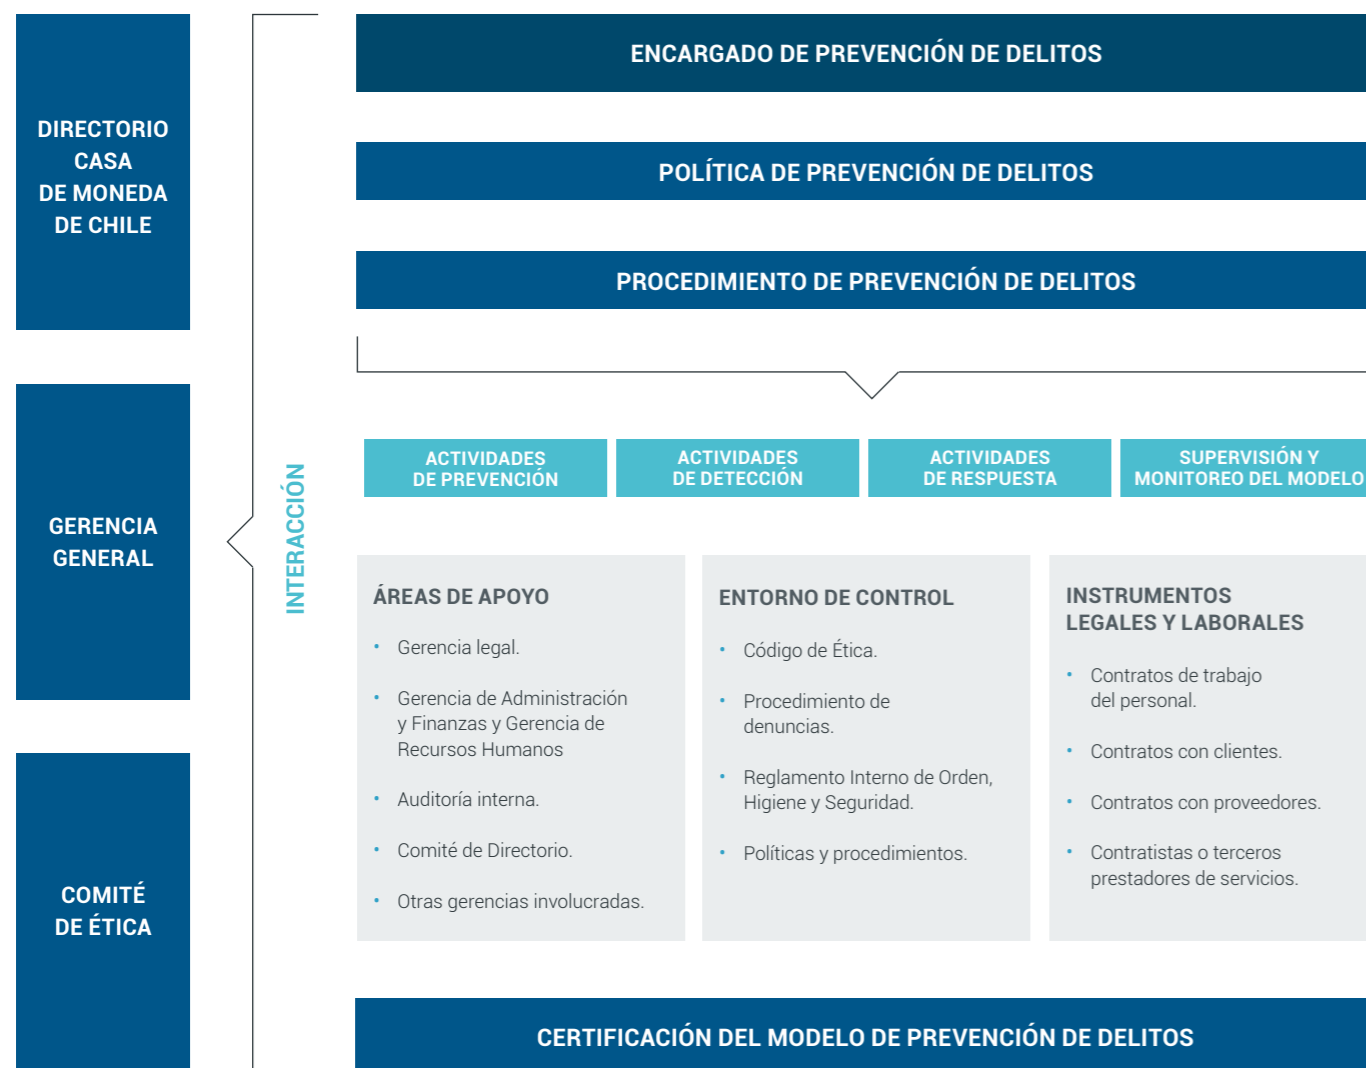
DIRECTORIO CASA DE MONEDA DE CHILE

GERENCIA GENERAL

COMITÉ DE ÉTICA

INTERACCIÓN

ENCARGADO DE PREVENCIÓN DE DELITOS

POLÍTICA DE PREVENCIÓN DE DELITOS

PROCEDIMIENTO DE PREVENCIÓN DE DELITOS

ACTIVIDADES DE PREVENCIÓN

ACTIVIDADES DE DETECCIÓN

ACTIVIDADES DE RESPUESTA

SUPERVISIÓN Y MONITOREO DEL MODELO

ÁREAS DE APOYO

• Gerencia legal.

• Gerencia de Administración y Finanzas y Gerencia de Recursos Humanos

• Auditoría interna.

• Comité de Directorio.

• Otras gerencias involucradas.

ENTORNO DE CONTROL

• Código de Ética.

• Procedimiento de denuncias.

• Reglamento Interno de Orden, Higiene y Seguridad.

• Políticas y procedimientos.

INSTRUMENTOS LEGALES Y LABORALES

• Contratos de trabajo del personal.

• Contratos con clientes.

• Contratos con proveedores.

• Contratistas o terceros prestadores de servicios.

CERTIFICACIÓN DEL MODELO DE PREVENCIÓN DE DELITOS